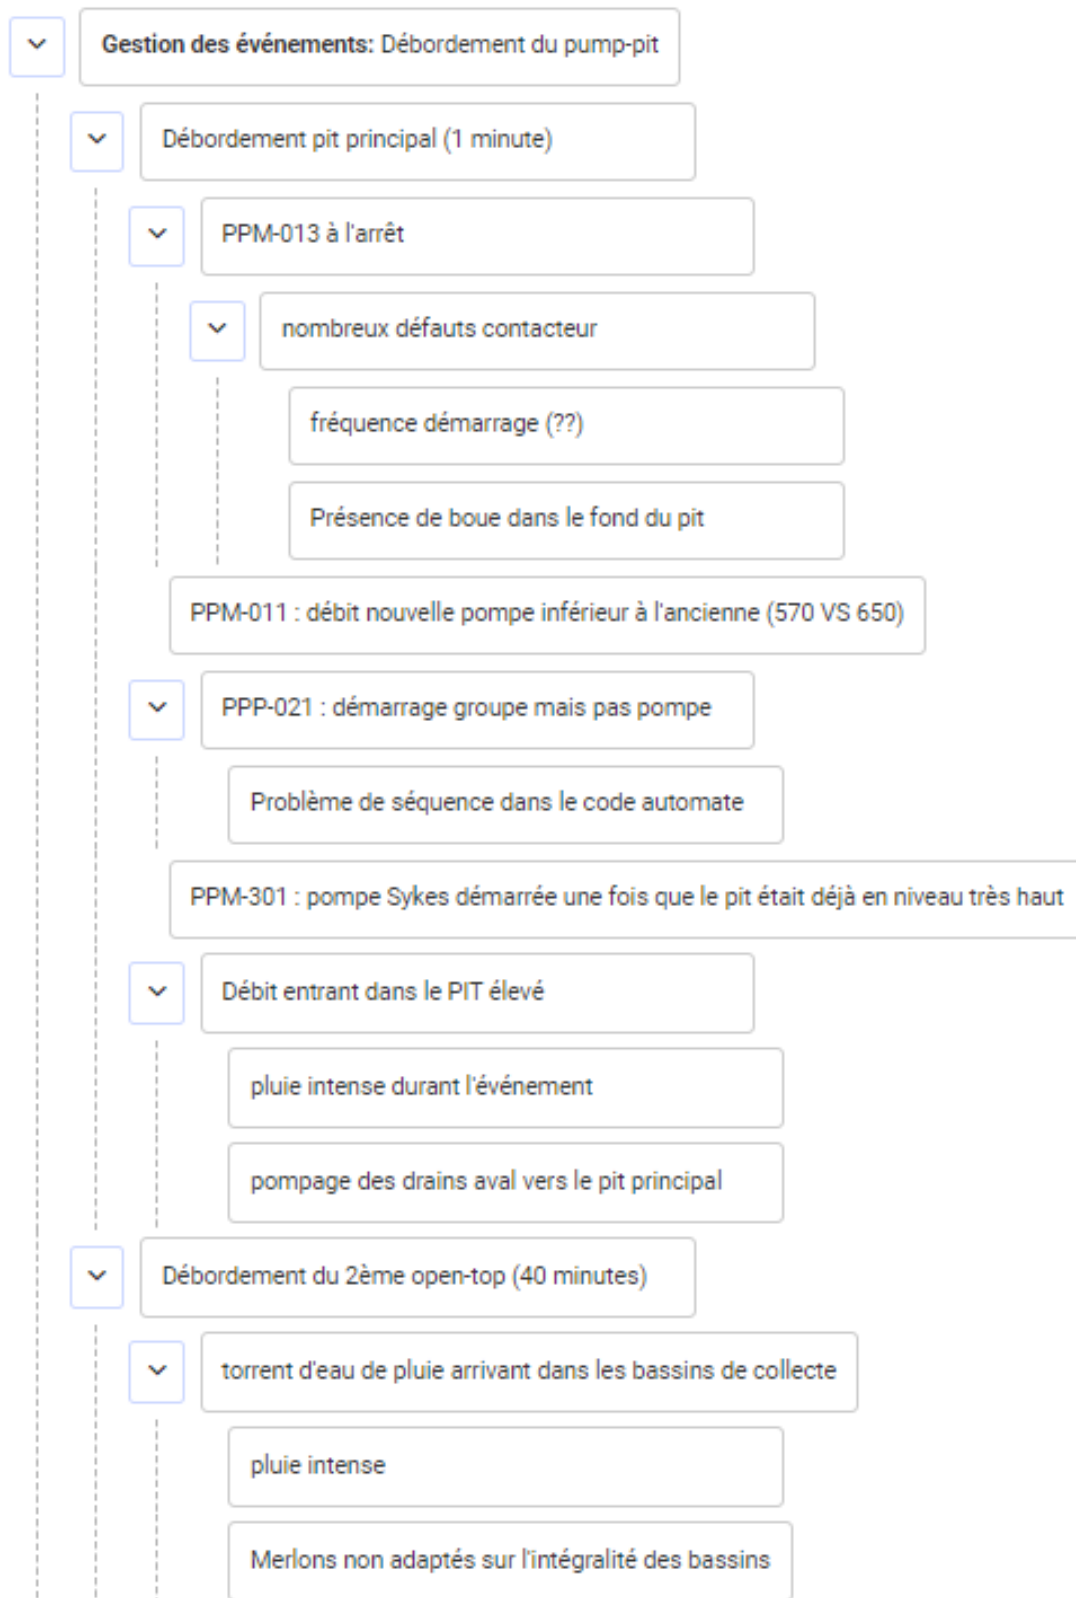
Gestion des événements: Débordement du pump-pit

Débordement pit principal (1 minute)

PPM-013 à l'arrêt

nombreux défauts contacteur

fréquence démarrage (??)

Présence de boue dans le fond du pit

PPM-011 : débit nouvelle pompe inférieur à l'ancienne (570 VS 650)

PPP-021 : démarrage groupe mais pas pompe

Problème de séquence dans le code automate

PPM-301 : pompe Sykes démarrée une fois que le pit était déjà en niveau très haut

Débit entrant dans le PIT élevé

pluie intense durant l'événement

pompage des drains aval vers le pit principal

Débordement du 2ème open-top (40 minutes)

torrent d'eau de pluie arrivant dans les bassins de collecte

pluie intense

Merlons non adaptés sur l'intégralité des bassins